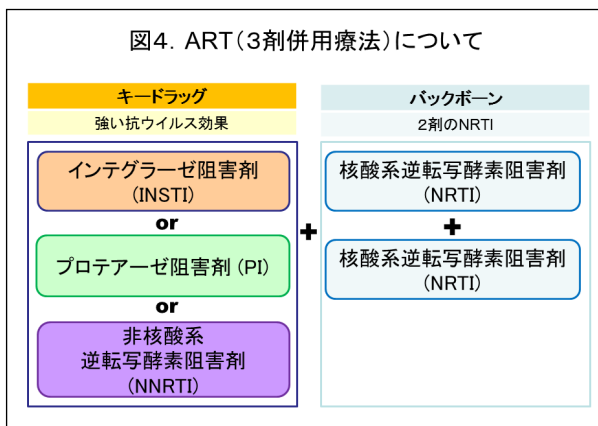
図4. ART（3剤併用療法）について

キードラッグ
強い抗ウイルス効果

インテグラーゼ阻害剤
(INSTI)

or

プロテアーゼ阻害剤 (PI)

or

非核酸系
逆転写酵素阻害剤
(NNRTI)

+

バックボーン
2剤のNRTI

核酸系逆転写酵素阻害剤
(NRTI)

+

核酸系逆転写酵素阻害剤
(NRTI)